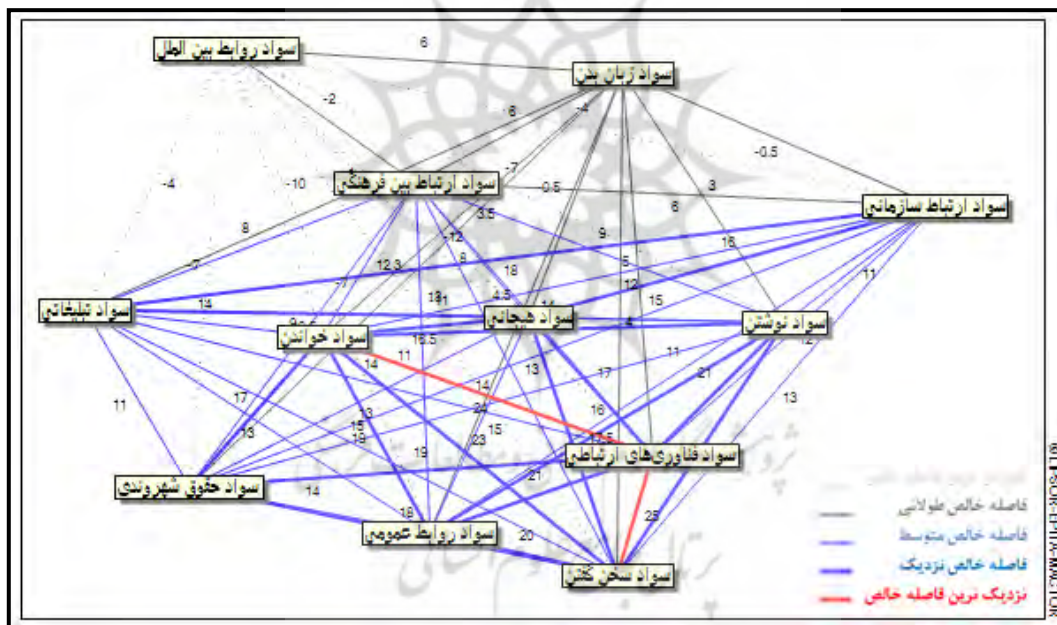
سواد روابط بین الملل
6
سواد زبان بدن
-2
8
-4
-4
-10
-7
سواد ارتباط بین فرهنگی
0.5
-0.5
3
سواد ارتباط سازمانی
6
3.5
9
8
12
16
-7
12.3
8
18
5
12
11
سواد تبلیغاتی
14
4.5
15
13
11
سواد هیجانی
سواد نوشتن
9
سواد خواندن
16.5
4
12
14
11
11
21
13
17
17
14
16
11
24
13
13
15
19
17.5
15
23
13
19
سواد فناوری‌های ارتباطی
21
سواد حقوق شهروندی
14
25
16
سواد روابط عمومی
20
سواد سخن گفتن
فاصله خالص طولانی
فاصله خالص متوسط
فاصله خالص نزدیک
نزدیک ترین فاصله خالص